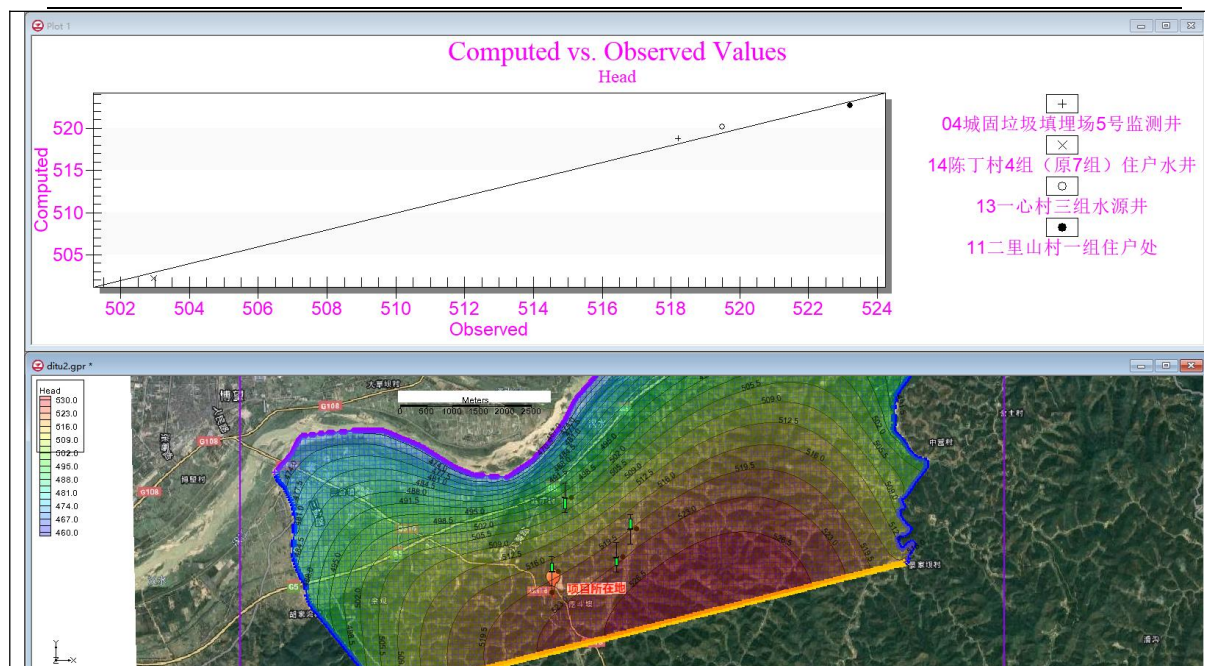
Plot 1

Computed vs. Observed Values
Head

520
515
510
505
Computed

502 504 506 508 510 512 514 516 518 520 522 524
Observed

04城固垃圾填埋场5号监测井
14陈丁村4组（原7组）住户水井
13一心村三组水源井
11二里山村一组住户处

ditu2.gpr *

Head
530.0
523.0
516.0
509.0
502.0
495.0
488.0
481.0
474.0
467.0
460.0

Meters
0 500 1000 1500 2000 2500

G108
G108
G108

505.5
509.0
512.5
516.0
519.5
523.0
495.0
502.0
488.0
481.5
474.5

项目所在地